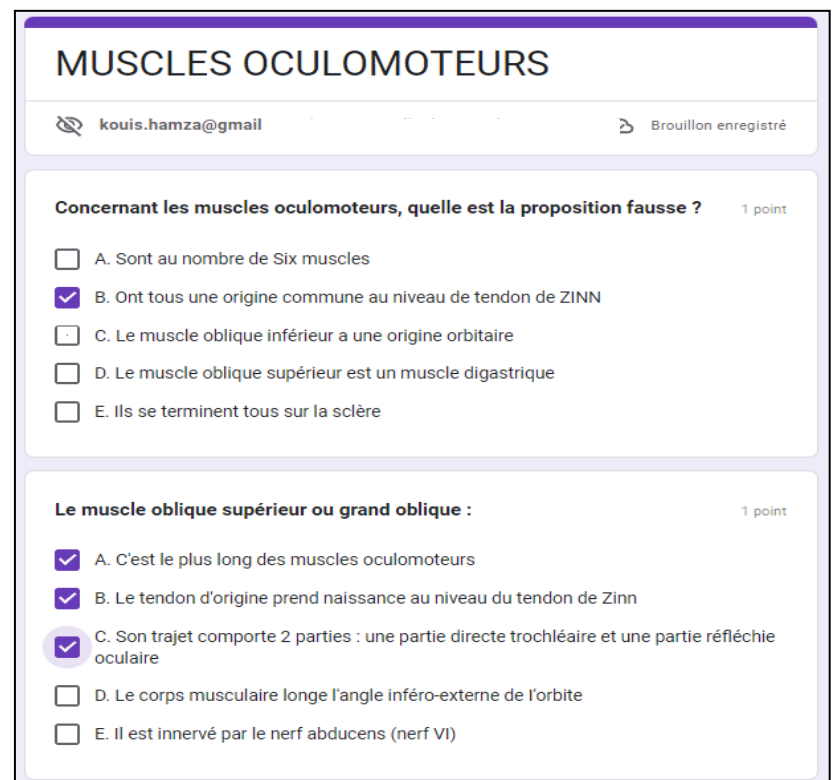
MUSCLES OCULOMOTEURS

kouis.hamza@gmail

Brouillon enregistré

Concernant les muscles oculomoteurs, quelle est la proposition fausse ?

1 point

A. Sont au nombre de Six muscles

B. Ont tous une origine commune au niveau de tendon de ZINN

C. Le muscle oblique inférieur a une origine orbitaire

D. Le muscle oblique supérieur est un muscle digastrique

E. Ils se terminent tous sur la sclère

Le muscle oblique supérieur ou grand oblique :

1 point

A. C'est le plus long des muscles oculomoteurs

B. Le tendon d'origine prend naissance au niveau du tendon de Zinn

C. Son trajet comporte 2 parties : une partie directe trochléaire et une partie réfléchie oculaire

D. Le corps musculaire longe l'angle inféro-externe de l'orbite

E. Il est innervé par le nerf abducens (nerf VI)